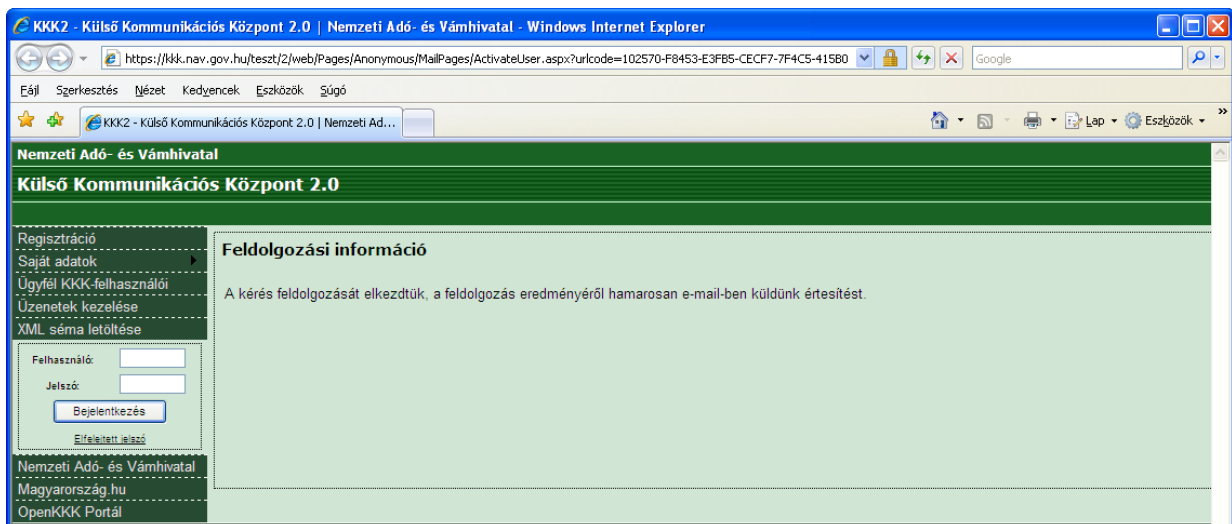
KKK2 - Külső Kommunikációs Központ 2.0 | Nemzeti Adó- és Vámhivatal - Windows Internet Explorer

https://kkk.nav.gov.hu/teszt/2/web/Pages/Anonymous/MailPages/ActivateUser.aspx?urlcode=102570-F8453-E3FB5-CECF7-7F4C5-415B0

Google

Fájl Szerkesztés Nézet Kedvencek Eszközök Súgó

KKK2 - Külső Kommunikációs Központ 2.0 | Nemzeti Ad...

Lap Eszközök

Nemzeti Adó- és Vámhivatal

Külső Kommunikációs Központ 2.0

Regisztráció
Saját adatok
Ügyfél KKK-felhasználói
Üzenetek kezelése
XML séma letöltése

Felhasználó:
Jelszó:
Bejelentkezés
Elfelejtett jelszó

Nemzeti Adó- és Vámhivatal
Magyarország.hu
OpenKKK Portál

Feldolgozási információ

A kérés feldolgozását elkezdtük, a feldolgozás eredményéről hamarosan e-mail-ben küldünk értesítést.